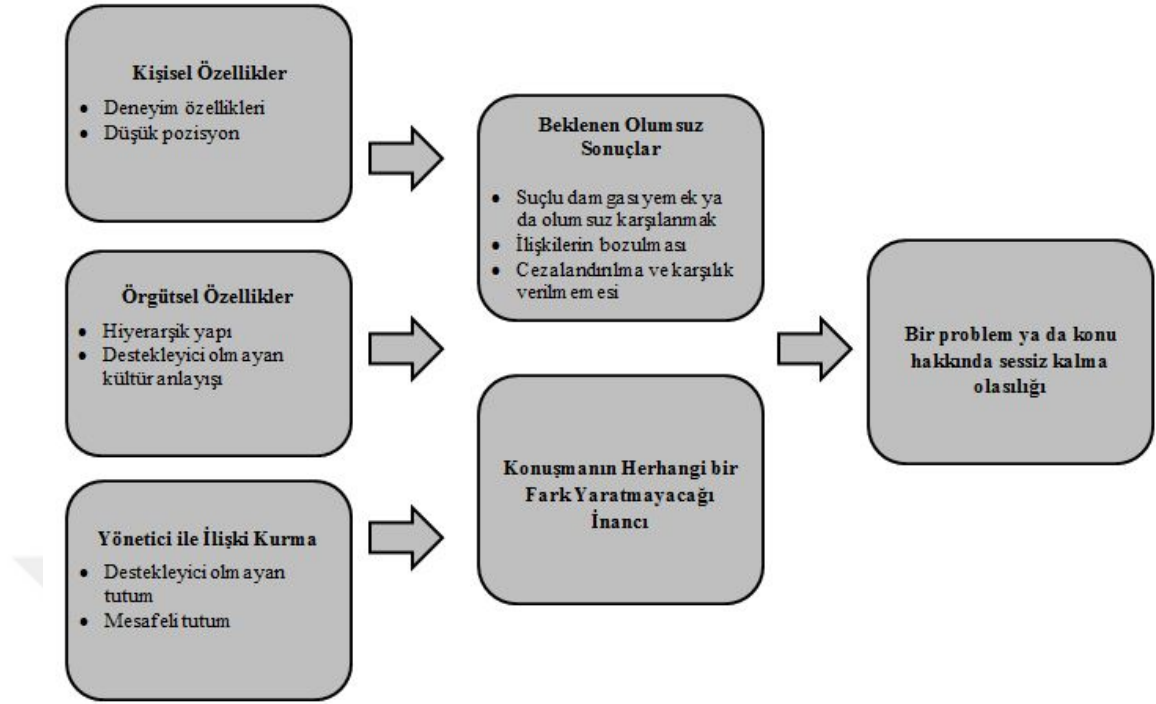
Kişisel Özellikler

- Deneyim özellikleri
- Düşük pozisyon

Örgütsel Özellikler

- Hiyerarşik yapı
- Destekleyici olmayan kültür anlayışı

Yönetici ile İlişki Kurma

- Destekleyici olmayan tutum
- Mesafeli tutum

Beklenen Olumsuz Sonuçlar

- Suçlu damgası yemek ya da olumsuz karşılanmak
- İlişkilerin bozulması
- Cezalandırılma ve karşılık verilmemesi

Konuşmanın Herhangi bir Fark Yaratmayacağı İnancı

Bir problem ya da konu hakkında sessiz kalma olasılığı